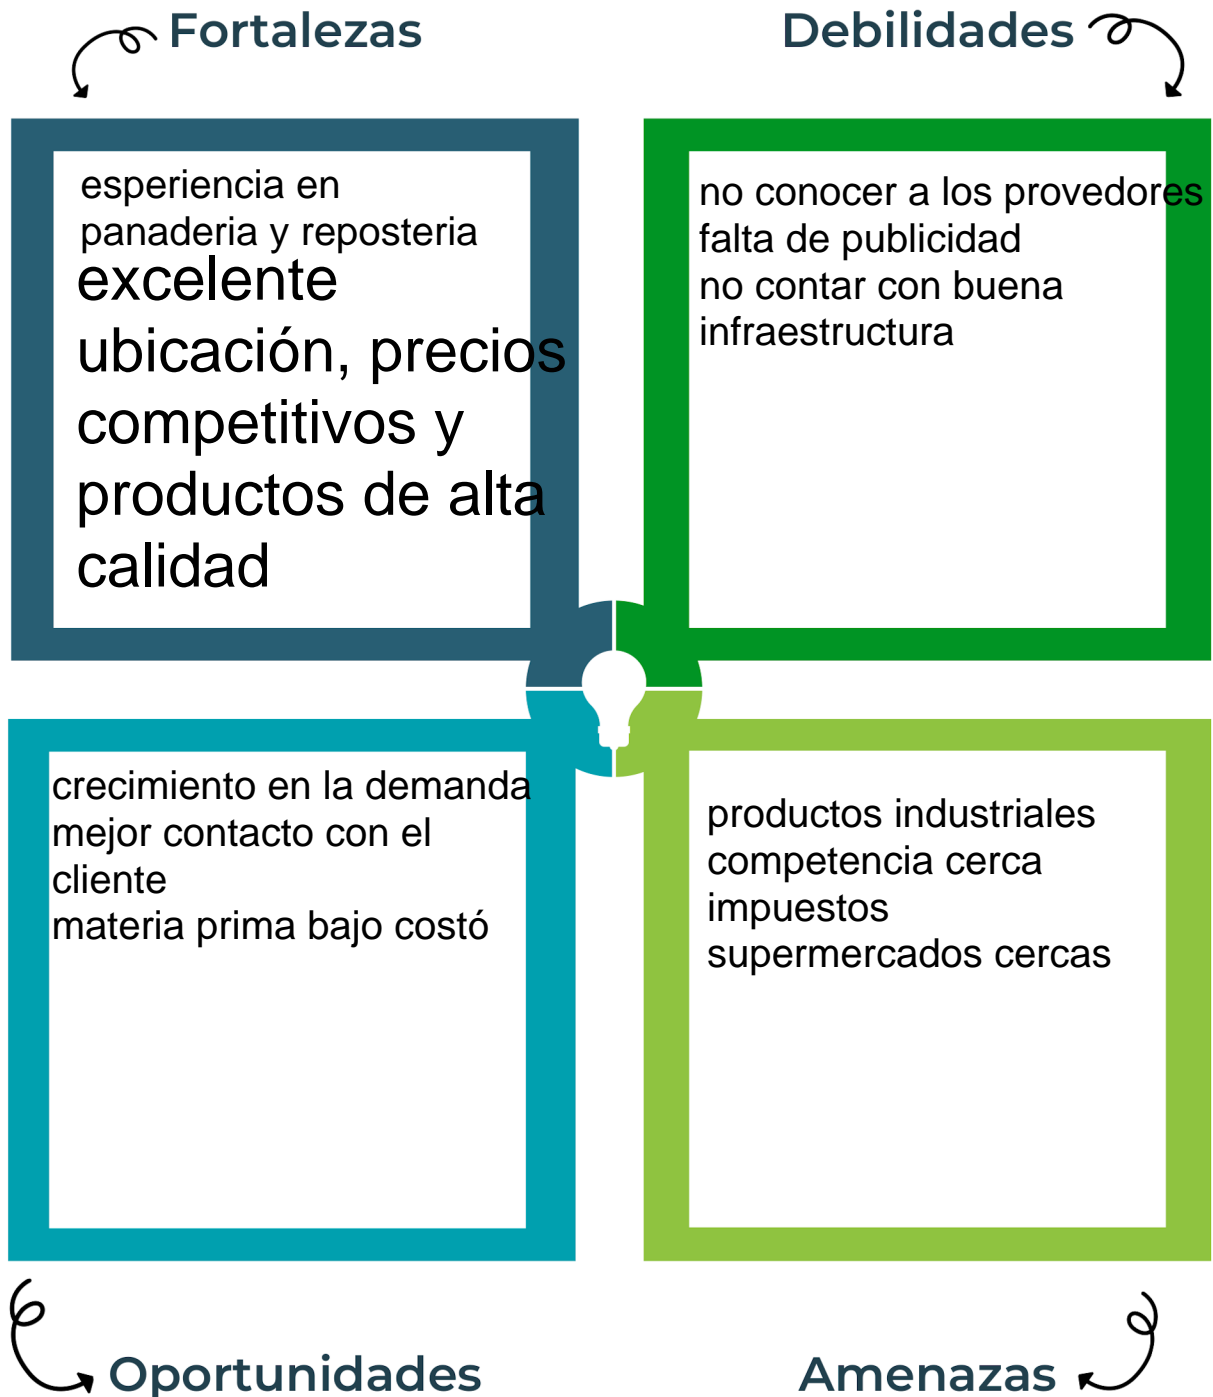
Fortalezas

Debilidades

esperiencia en panaderia y reposteria
excelente ubicación, precios competitivos y productos de alta calidad

no conocer a los provedores
falta de publicidad
no contar con buena infraestructura

crecimiento en la demanda
mejor contacto con el cliente
materia prima bajo costó

productos industriales
competencia cerca
impuestos
supermercados cercas

Oportunidades

Amenazas